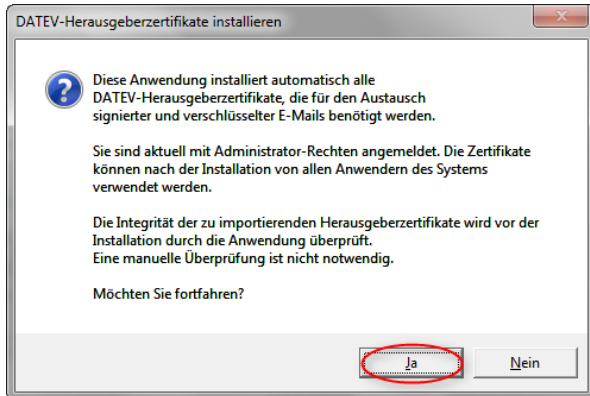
DATEV-Herausgeberzertifikate installieren

Diese Anwendung installiert automatisch alle DATEV-Herausgeberzertifikate, die für den Austausch signierter und verschlüsselter E-Mails benötigt werden.

Sie sind aktuell mit Administrator-Rechten angemeldet. Die Zertifikate können nach der Installation von allen Anwendern des Systems verwendet werden.

Die Integrität der zu importierenden Herausgeberzertifikate wird vor der Installation durch die Anwendung überprüft.
Eine manuelle Überprüfung ist nicht notwendig.

Möchten Sie fortfahren?

Ja

Nein